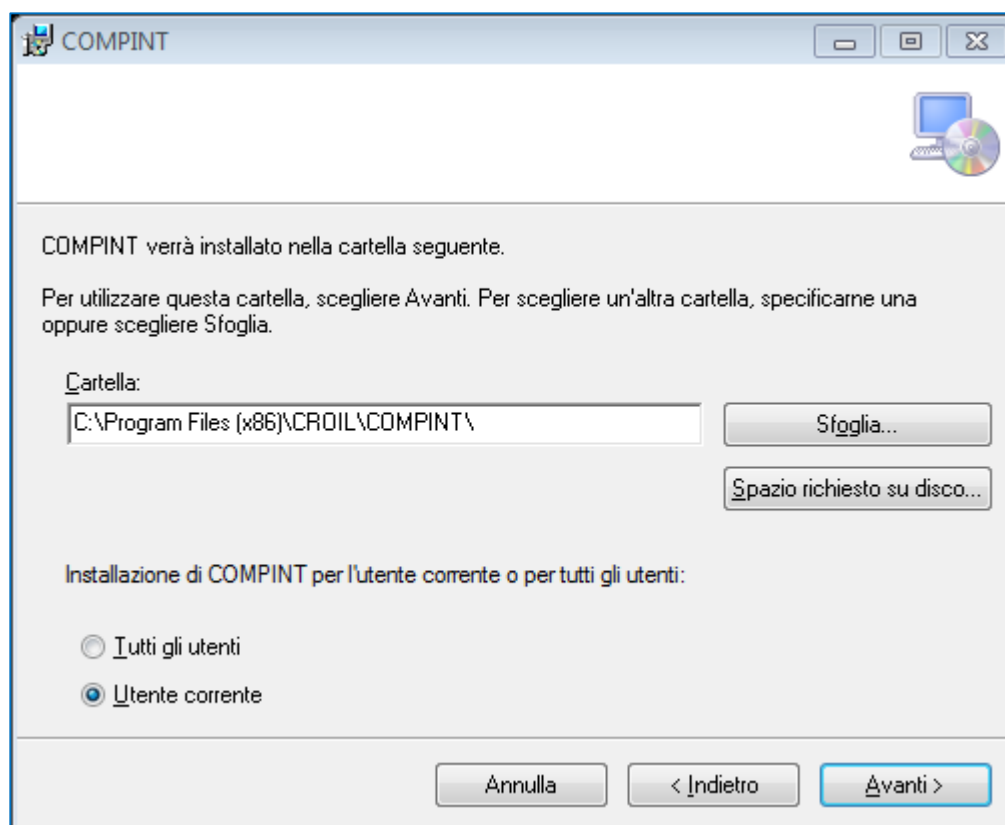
COMPINT

COMPINT verrà installato nella cartella seguente.

Per utilizzare questa cartella, scegliere Avanti. Per scegliere un'altra cartella, specificarne una oppure scegliere Sfoglia.

Cartella:

C:\Program Files (x86)\CROIL\COMPINT\

Sfoglia...

Spazio richiesto su disco...

Installazione di COMPINT per l'utente corrente o per tutti gli utenti:

Tutti gli utenti

Utente corrente

Annulla

< Indietro

Avanti >